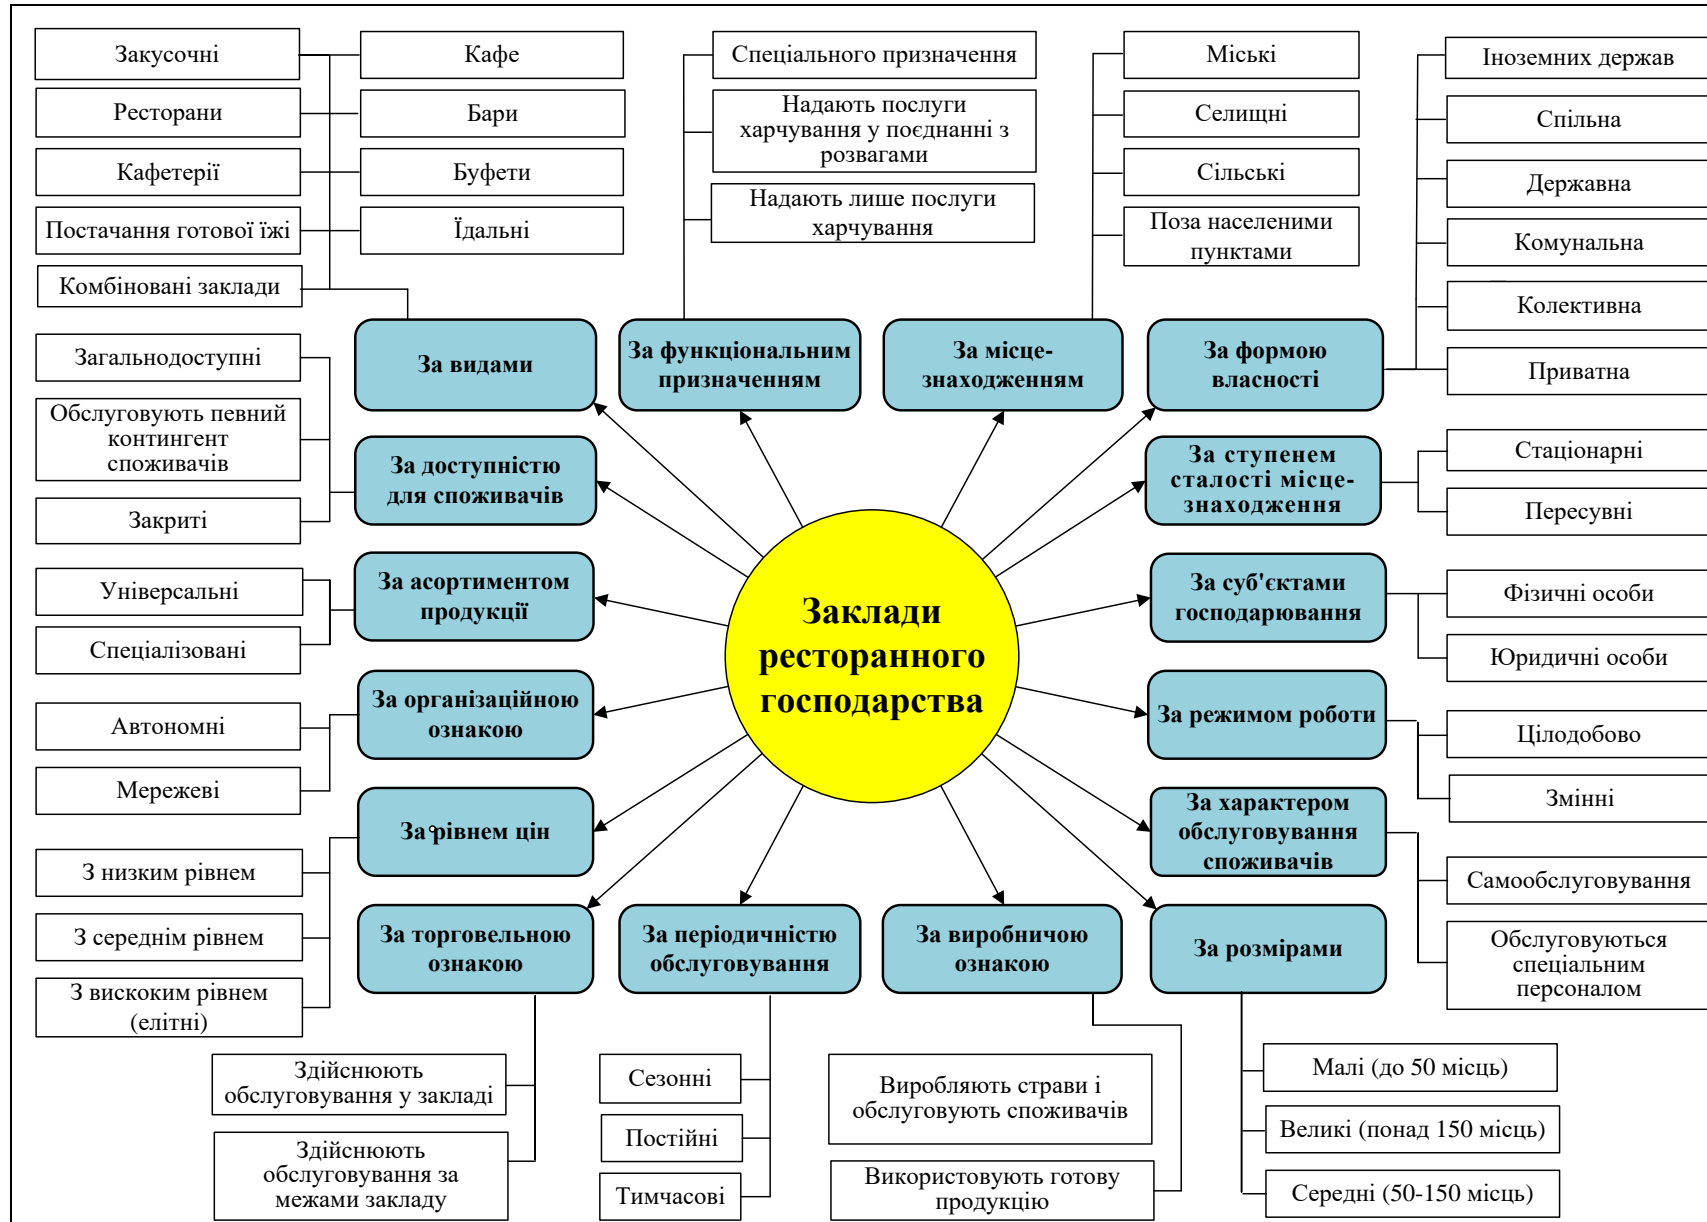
Закусочні

Ресторани

Кафетерії

Постачання готової їжі

Комбіновані заклади

Кафе

Бари

Буфети

Їдальні

Спеціального призначення

Надають послуги харчування у поєднанні з розвагами

Надають лише послуги харчування

Міські

Селищні

Сільські

Поза населеними пунктами

Іноземних держав

Спільна

Державна

Комунальна

Колективна

Приватна

За видами

За функціональним призначенням

За місце-знаходженням

За формою власності

Загальнодоступні

Обслуговують певний контингент споживачів

Закриті

За доступністю для споживачів

За ступенем сталості місце-знаходження

Стаціонарні

Пересувні

Універсальні

Спеціалізовані

За асортиментом продукції

Заклади ресторанного господарства

За суб'єктами господарювання

Фізичні особи

Юридичні особи

Автономні

Мережеві

За організаційною ознакою

За режимом роботи

Цілодобово

Змінні

За рівнем цін

За характером обслуговування споживачів

Самообслуговування

Обслуговуються спеціальним персоналом

З низким рівнем

З середнім рівнем

З вискоким рівнем (елітні)

За торговельною ознакою

За періодичністю обслуговування

За виробничою ознакою

За розмірами

Здійснюють обслуговування у закладі

Здійснюють обслуговування за межами закладу

Сезонні

Постійні

Тимчасові

Виробляють страви і обслуговують споживачів

Використовують готову продукцію

Малі (до 50 місць)

Великі (понад 150 місць)

Середні (50-150 місць)